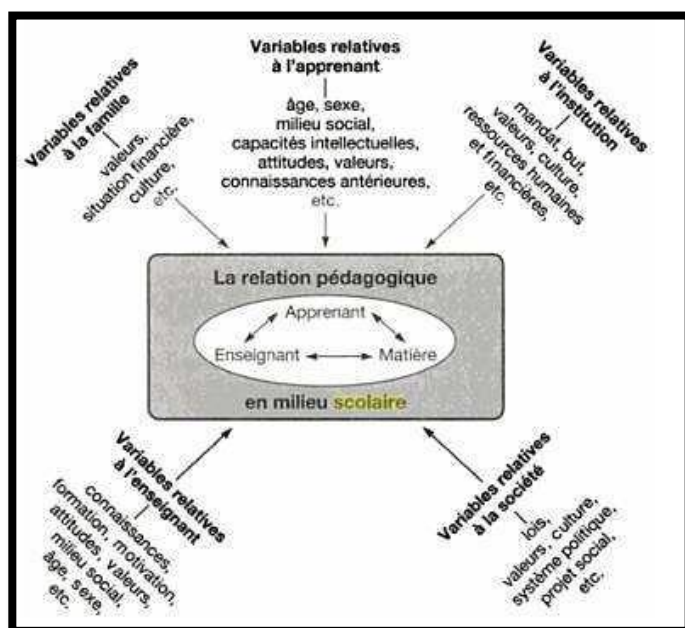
Variables relatives à la famille
valeurs, situation financière, culture, etc.

Variables relatives à l'apprenant
âge, sexe, milieu social, capacités intellectuelles, attitudes, valeurs, connaissances antérieures, etc.

Variables relatives à l'institution
mandat, but, valeurs, culture, ressources humaines et financières, etc.

La relation pédagogique
Apprenant
Enseignant
Matière
en milieu scolaire

Variables relatives à l'enseignant
connaissances, formation, motivation, attitudes, valeurs, milieu social, âge, sexe, etc.

Variables relatives à la société
lois, valeurs, culture, système politique, projet social, etc.